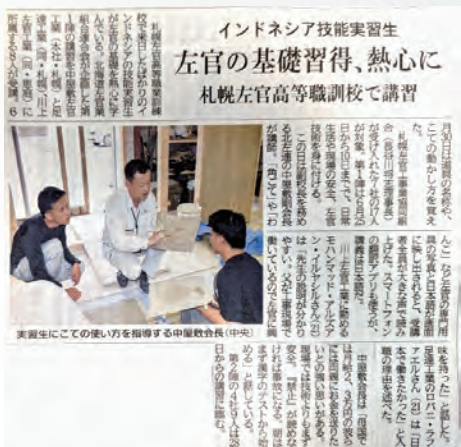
インドネシア技能実習生

左官の基礎習得、熱心に

札幌左官高等職訓校で講習

札幌左官高等職業訓練校で来日したばかりのインドネシア人の技能実習生が左官の基礎を熱心に学んでいる。北海道左官業組合連合会の中塚敏會長

実習生にこての使い方を指導する中塚敏会長（中央）

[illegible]